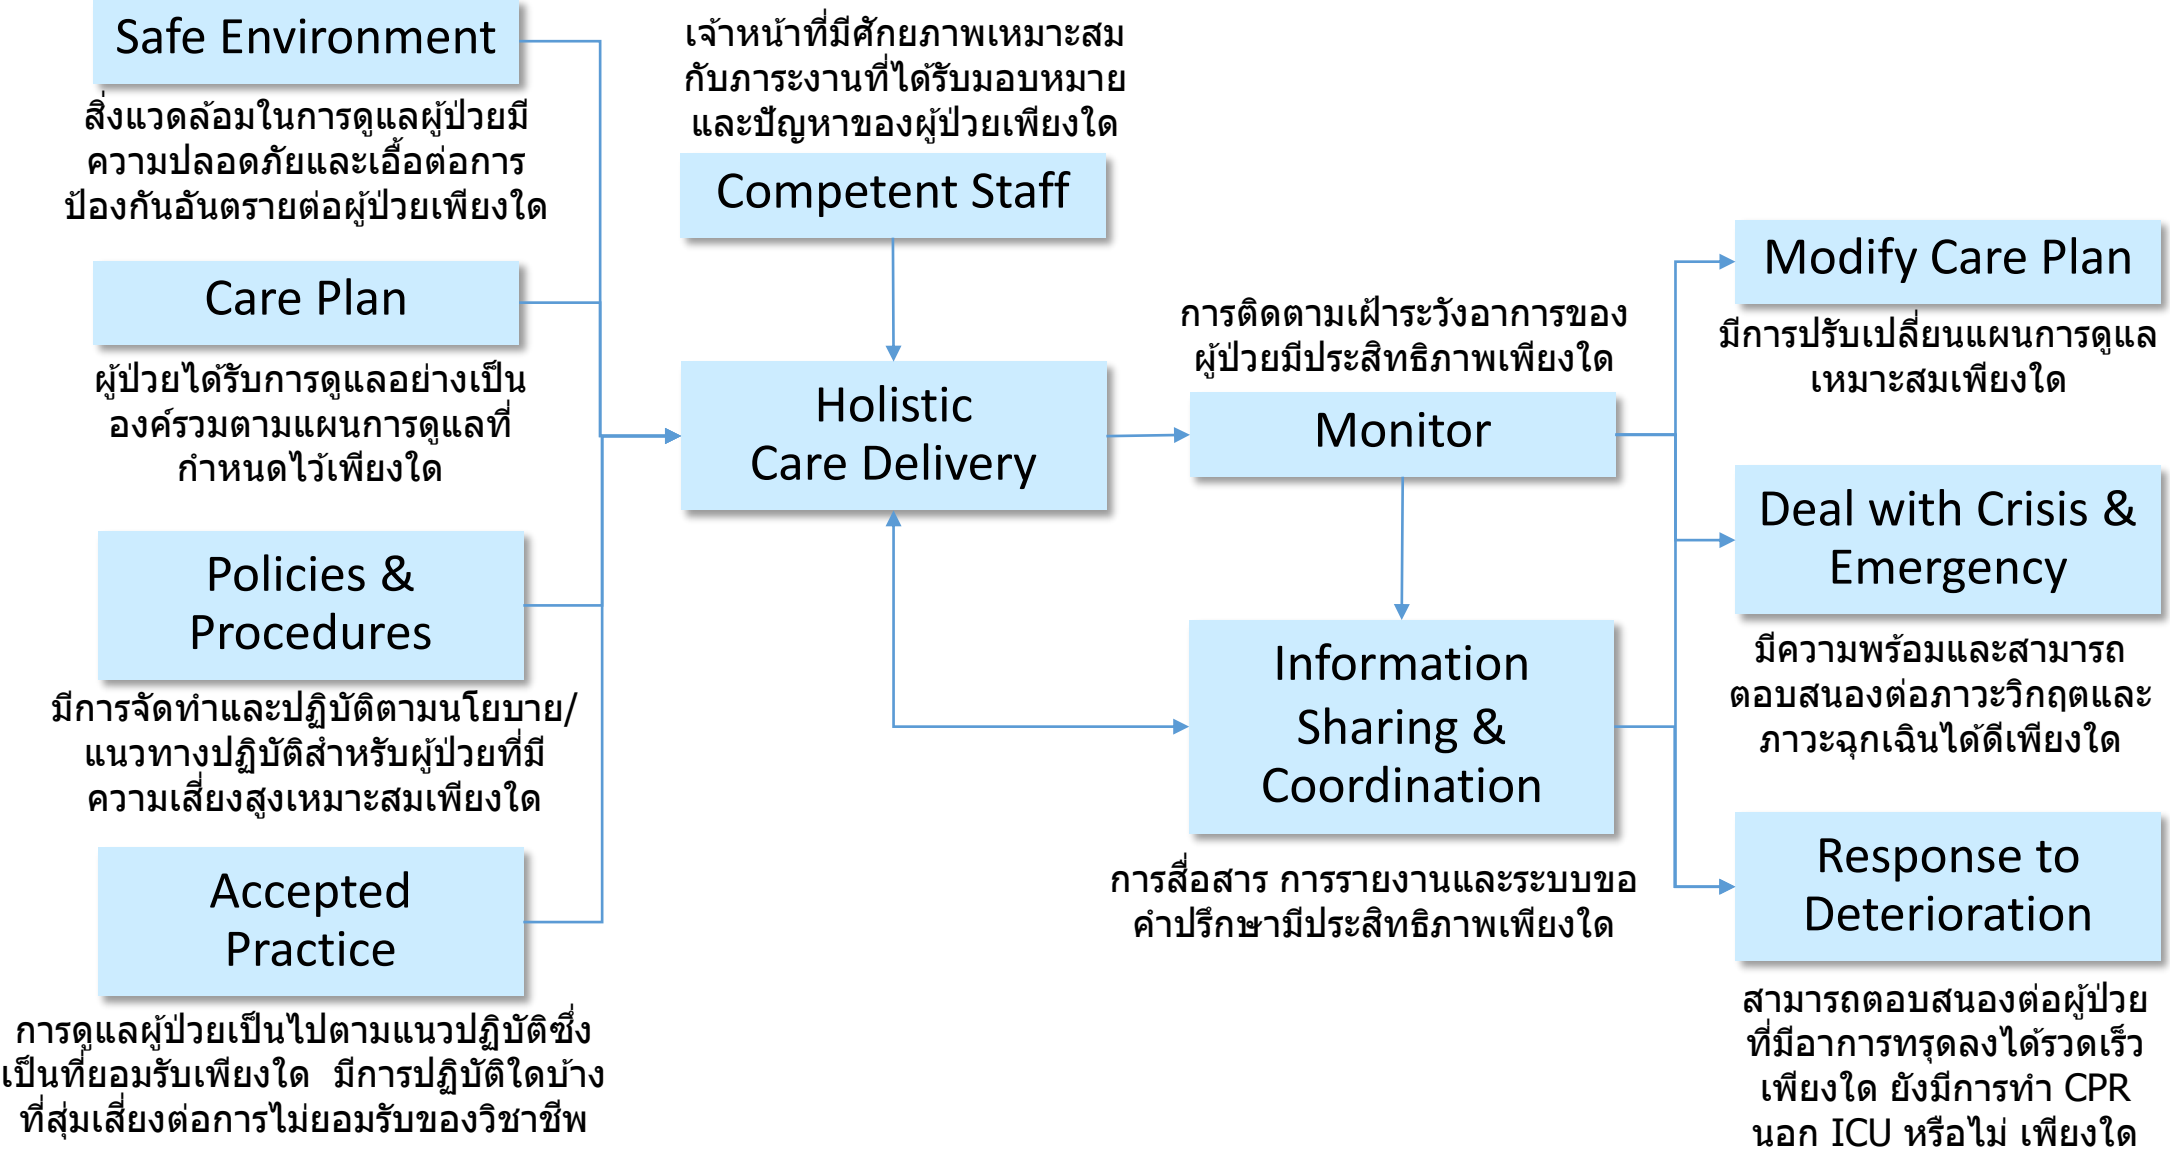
Safe Environment

สิ่งแวดล้อมในการดูแลผู้ป่วยมีความปลอดภัยและเอื้อต่อการป้องกันอันตรายต่อผู้ป่วยเพียงใด

Care Plan

ผู้ป่วยได้รับการดูแลอย่างเป็นองค์รวมตามแผนการดูแลที่กำหนดไว้เพียงใด

Policies & Procedures

มีการจัดทำและปฏิบัติตามนโยบาย/แนวทางปฏิบัติสำหรับผู้ป่วยที่มีความเสี่ยงสูงเหมาะสมเพียงใด

Accepted Practice

การดูแลผู้ป่วยเป็นไปตามแนวปฏิบัติซึ่งเป็นที่ยอมรับเพียงใด มีการปฏิบัติใดบ้างที่สุ่มเสี่ยงต่อการไม่ยอมรับของวิชาชีพ

เจ้าหน้าที่มีศักยภาพเหมาะสมกับภาระงานที่ได้รับมอบหมายและปัญหาของผู้ป่วยเพียงใด

Competent Staff

Holistic Care Delivery

การติดตามเฝ้าระวังอาการของผู้ป่วยมีประสิทธิภาพเพียงใด

Monitor

Information Sharing & Coordination

การสื่อสาร การรายงานและระบบขอคำปรึกษามีประสิทธิภาพเพียงใด

Modify Care Plan

มีการปรับเปลี่ยนแผนการดูแลเหมาะสมเพียงใด

Deal with Crisis & Emergency

มีความพร้อมและสามารถตอบสนองต่อภาวะวิกฤตและภาวะฉุกเฉินได้ดีเพียงใด

Response to Deterioration

สามารถตอบสนองต่อผู้ป่วยที่มีอาการทรุดลงได้รวดเร็วเพียงใด ยังมีการทำ CPR นอก ICU หรือไม่ เพียงใด